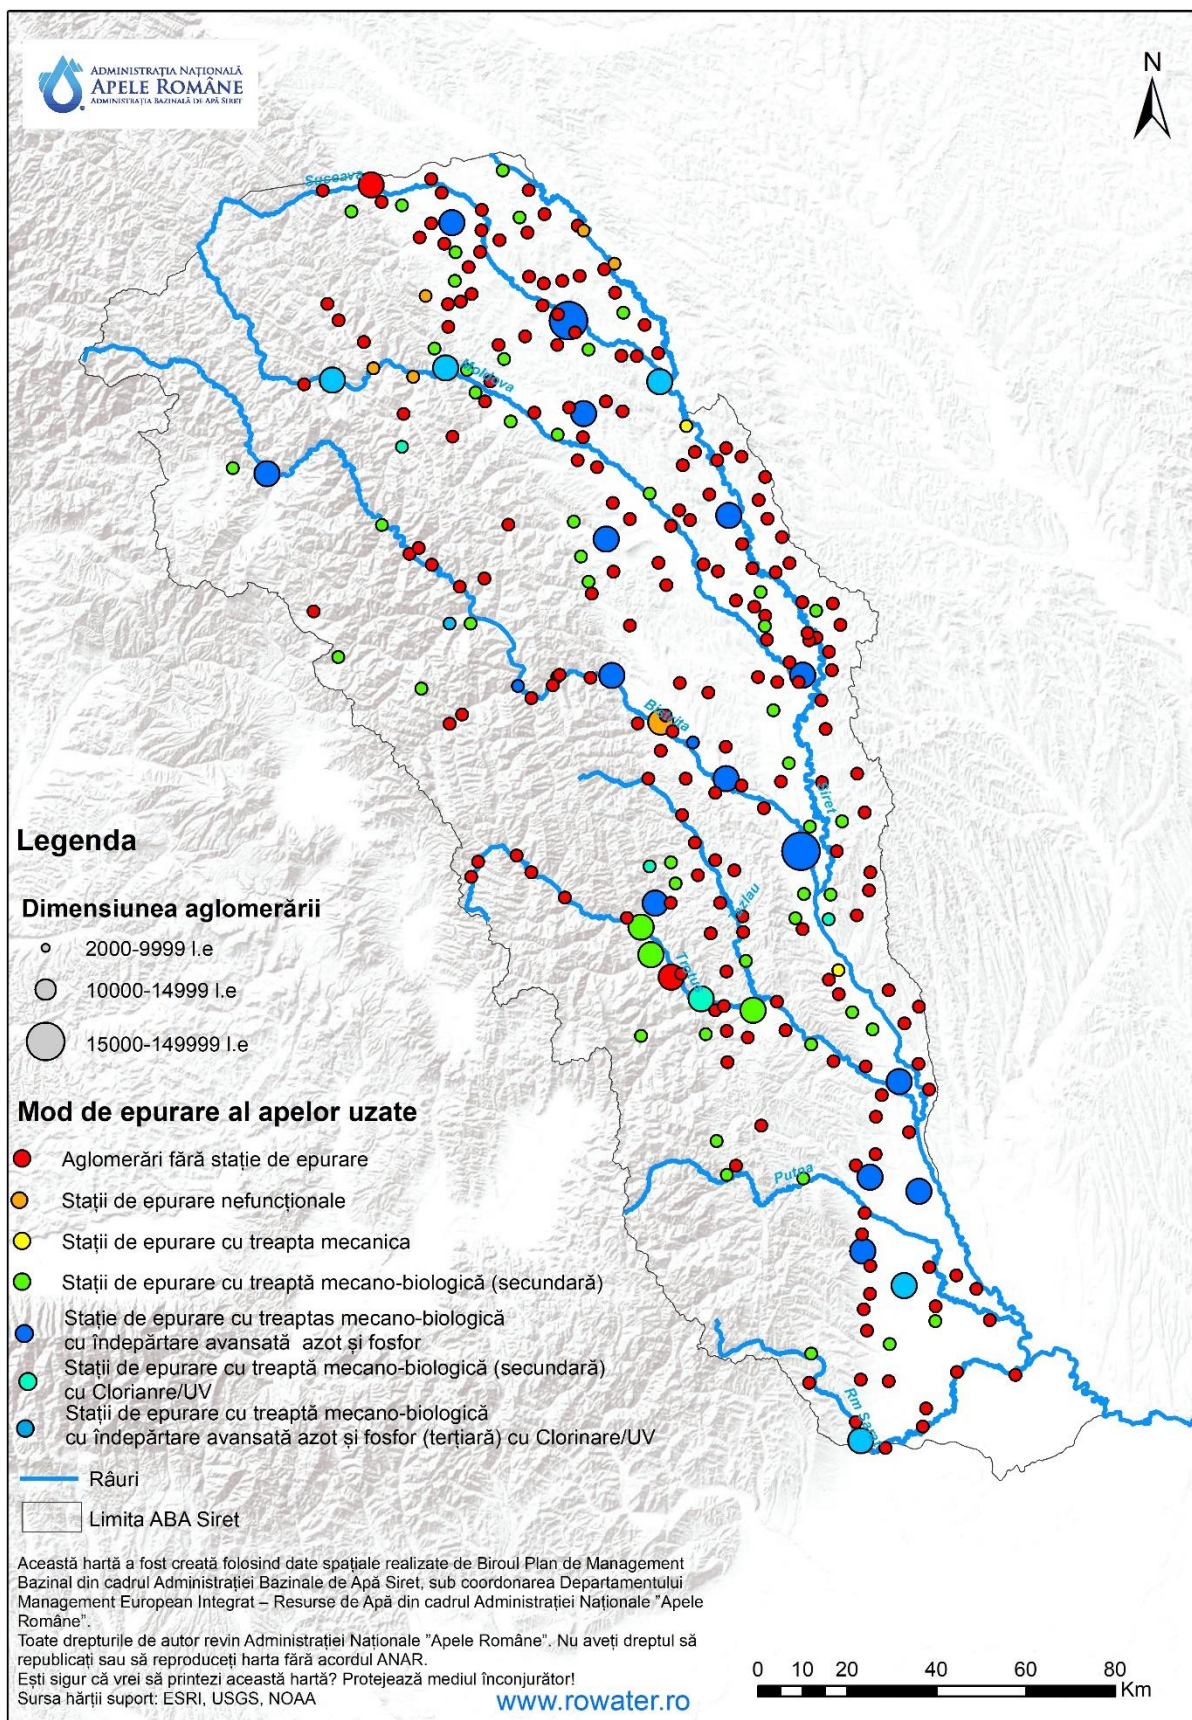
ADMINISTRAȚIA NAȚIONALĂ
APELE ROMÂNE
ADMINISTRAȚIA BAZINALĂ DE APĂ SIRET

N

Suceava
Moldova
Bistrița
Siret
Bârlad
Trotuș
Putna
Rm Sărat

Legenda

Dimensiunea aglomerării
2000-9999 l.e
10000-14999 l.e
15000-149999 l.e

Mod de epurare al apelor uzate
Aglomerări fără stație de epurare
Stații de epurare nefuncționale
Stații de epurare cu treapta mecanica
Stații de epurare cu treaptă mecano-biologică (secundară)
Stație de epurare cu treaptas mecano-biologică cu îndepărtare avansată azot și fosfor
Stații de epurare cu treaptă mecano-biologică (secundară) cu Clorianre/UV
Stații de epurare cu treaptă mecano-biologică cu îndepărtare avansată azot și fosfor (terțiară) cu Clorinare/UV
Râuri
Limita ABA Siret

Această hartă a fost creată folosind date spațiale realizate de Biroul Plan de Management Bazinal din cadrul Administrației Bazinale de Apă Siret, sub coordonarea Departamentului Management European Integrat – Resurse de Apă din cadrul Administrației Naționale "Apele Române".
Toate drepturile de autor revin Administrației Naționale "Apele Române". Nu aveți dreptul să republicați sau să reproduceți harta fără acordul ANAR.
Ești sigur că vrei să printezi această hartă? Protejează mediul înconjurător!
Sursa hărții suport: ESRI, USGS, NOAA

www.rowater.ro

0 10 20 40 60 80 Km